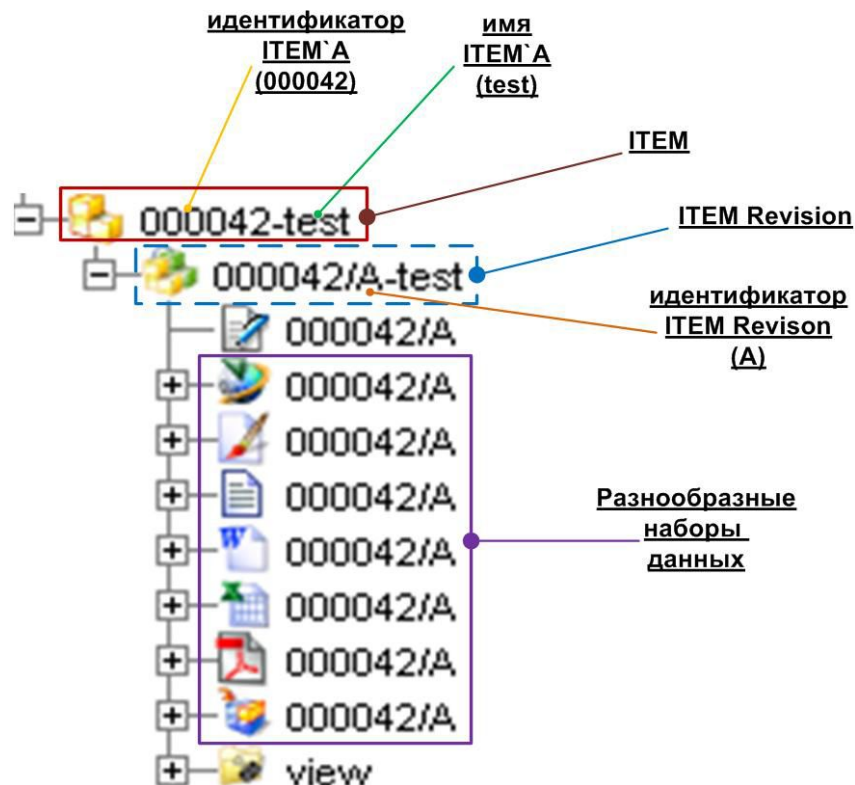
идентификатор ITEM`A (000042)

имя ITEM`A (test)

ITEM

000042-test

ITEM Revision

000042/A-test

идентификатор ITEM Revison (A)

000042/A
000042/A
000042/A
000042/A
000042/A
000042/A
000042/A
000042/A
view

Разнообразные наборы данных